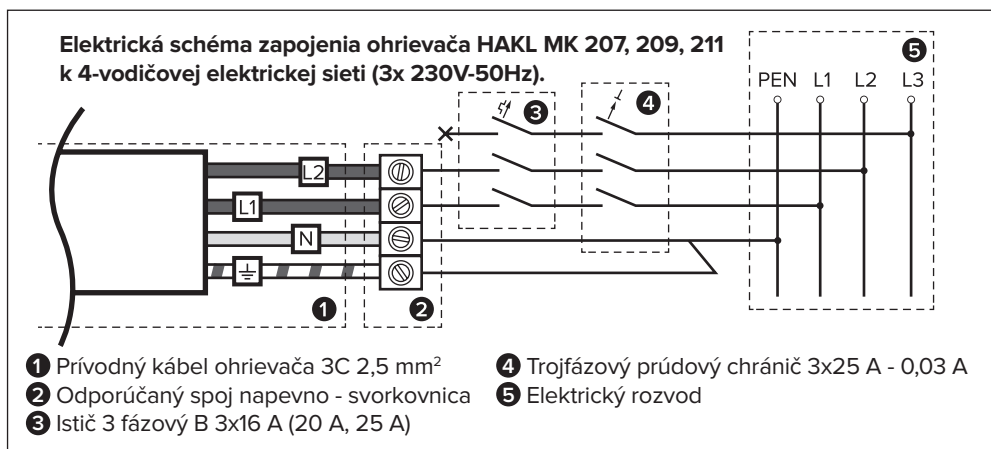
Elektrická schéma zapojenia ohrievača HAKL MK 207, 209, 211 k 4-vodičovej elektrickej sieti (3x 230V-50Hz).

5
PEN L1 L2 L3

3

4

L2
L1
N
⏚

1

2

1 Prívodný kábel ohrievača 3C 2,5 mm$^2$
2 Odporúčaný spoj napevno - svorkovnica
3 Istič 3 fázový B 3x16 A (20 A, 25 A)
4 Trojfázový prúdový chránič 3x25 A - 0,03 A
5 Elektrický rozvod